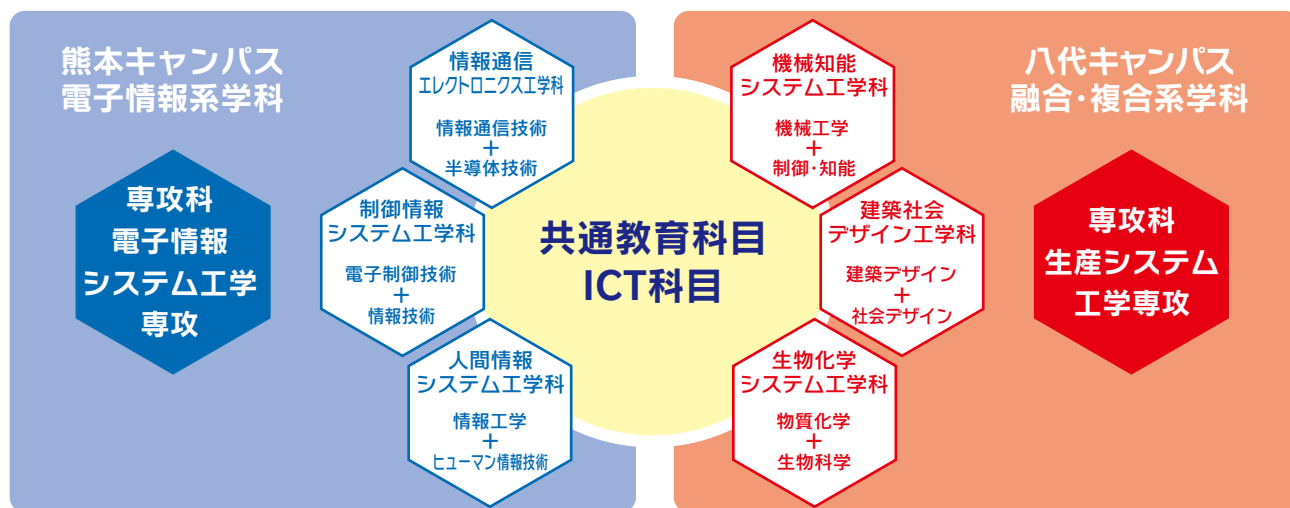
熊本キャンパス
電子情報系学科

専攻科
電子情報
システム工学
専攻

情報通信
エレクトロニクス工学科

情報通信技術
+
半導体技術

制御情報
システム工学科

電子制御技術
+
情報技術

人間情報
システム工学科

情報工学
+
ヒューマン情報技術

共通教育科目
ICT科目

機械知能
システム工学科

機械工学
+
制御・知能

建築社会
デザイン工学科

建築デザイン
+
社会デザイン

生物化学
システム工学科

物質化学
+
生物科学

八代キャンパス
融合・複合系学科

専攻科
生産システム
工学専攻